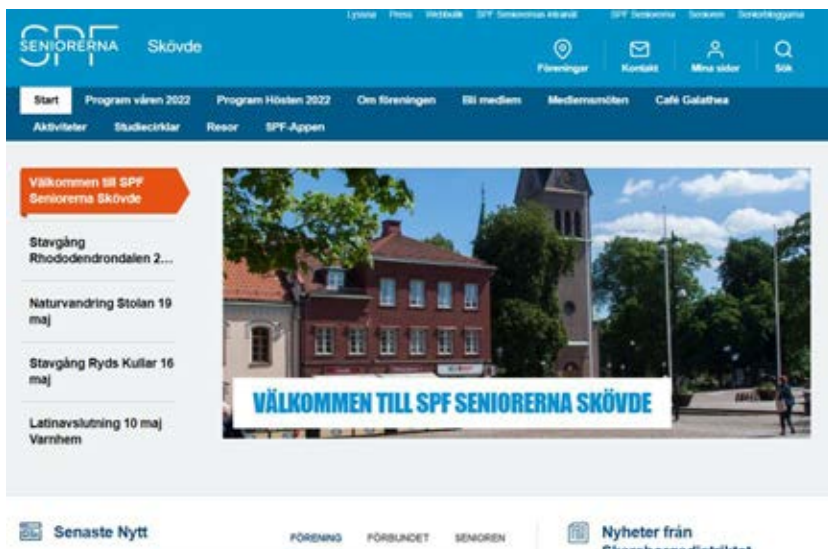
Lyssna Press Webbutik SPF Seniorernas förbund SPF Seniorerna Seniorer Seniorbloggarna

SPF SENIORERNA Skövde

Föreningar Kontakt Mina sidor Sök

Start Program våren 2022 Program Hösten 2022 Om föreningen Bli medlem Medlemsmöten Café Galathea Aktiviteter Studiecirklar Resor SPF-Appen

Välkommen till SPF Seniorerna Skövde

Stavgång Rhododendrondalen 2...

Naturvandring Stolan 19 maj

Stavgång Ryds Kullar 16 maj

Latinavslutning 10 maj Varnhem

VÄLKOMMEN TILL SPF SENIORERNA SKÖVDE

Senaste Nytt

FÖRENING FÖRBUNDET SENIOREN

Nyheter från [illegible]